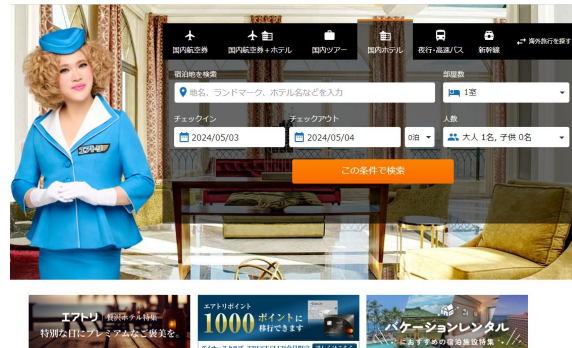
国内航空券　国内航空券＋ホテル　国内ツアー　国内ホテル　夜行・高速バス　新幹線　海外旅行を探す

宿泊地を検索
地名、ランドマーク、ホテル名などを入力

部屋数
1室

チェックイン
2024/05/03

チェックアウト
2024/05/04
0泊

人数
大人 1名, 子供 0名

この条件で検索

エアトリ 高級ホテル特集
特別な日にプレミアムなご褒美を。

エアトリポイント
1000ポイントに移行できます

バケーションレンタル
におすすめの宿泊施設特集